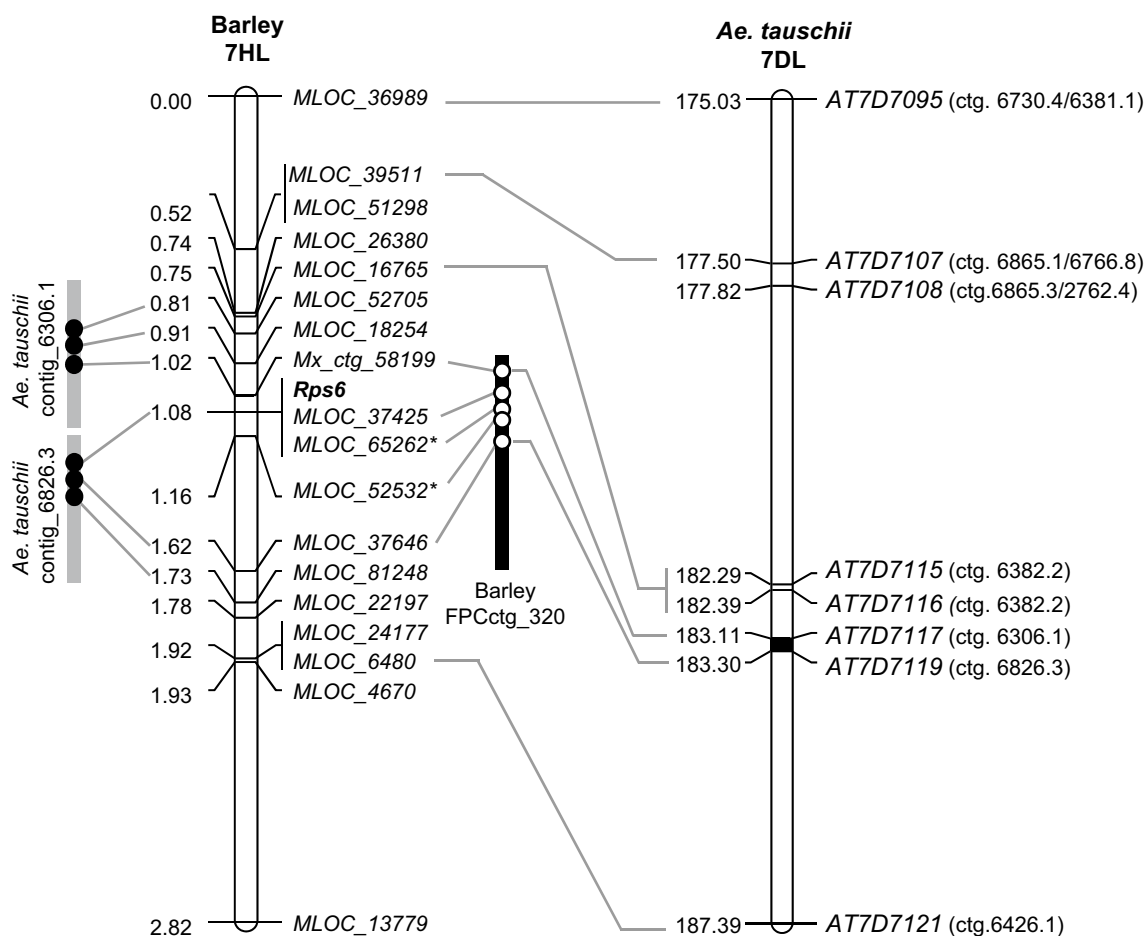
Barley
7HL

*Ae. tauschii*
7DL

0.00 *MLOC_36989*
*MLOC_39511*
0.52 *MLOC_51298*
0.74 *MLOC_26380*
0.75 *MLOC_16765*
0.81 *MLOC_52705*
0.91 *MLOC_18254*
1.02 *Mx_ctg_58199*
***Rps6***
1.08 *MLOC_37425*
*MLOC_65262**
1.16 *MLOC_52532**
1.62 *MLOC_37646*
1.73 *MLOC_81248*
1.78 *MLOC_22197*
*MLOC_24177*
1.92 *MLOC_6480*
1.93 *MLOC_4670*
2.82 *MLOC_13779*

*Ae. tauschii* contig_6306.1

*Ae. tauschii* contig_6826.3

Barley
FPCctg_320

175.03 *AT7D7095* (ctg. 6730.4/6381.1)
177.50 *AT7D7107* (ctg. 6865.1/6766.8)
177.82 *AT7D7108* (ctg.6865.3/2762.4)
182.29 *AT7D7115* (ctg. 6382.2)
182.39 *AT7D7116* (ctg. 6382.2)
183.11 *AT7D7117* (ctg. 6306.1)
183.30 *AT7D7119* (ctg. 6826.3)
187.39 *AT7D7121* (ctg.6426.1)